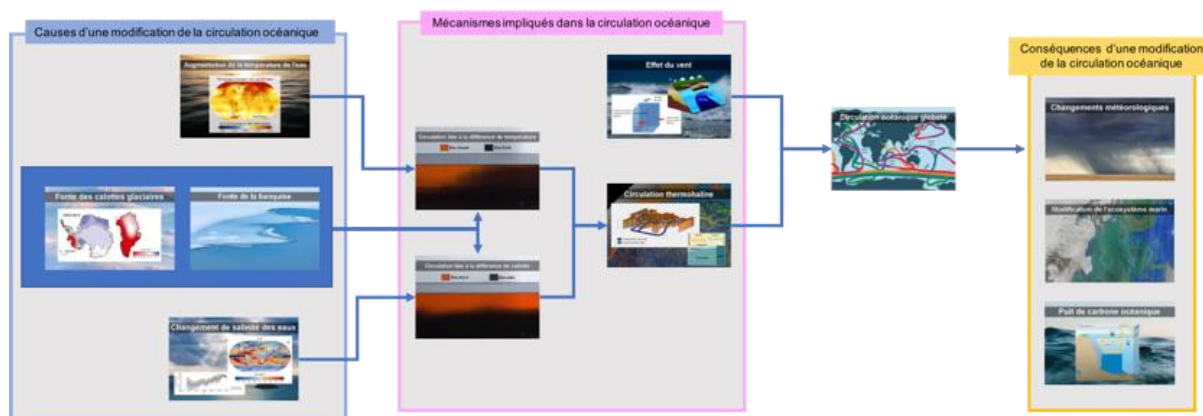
Causes d'une modification de la circulation océanique

Augmentation de la température de l'eau

Fonte des calottes glaciaires

Fonte de la banquise

Changement de salinité des eaux

Mécanismes impliqués dans la circulation océanique

Circulation liée à la différence de température

Eau chaude

Eau froide

Circulation liée à la différence de salinité

Eau douce

Eau salée

Effet du vent

Circulation thermohaline

Circulation océanique globale

Conséquences d'une modification de la circulation océanique

Changements météorologiques

Modification de l'écosystème marin

Puit de carbone océanique